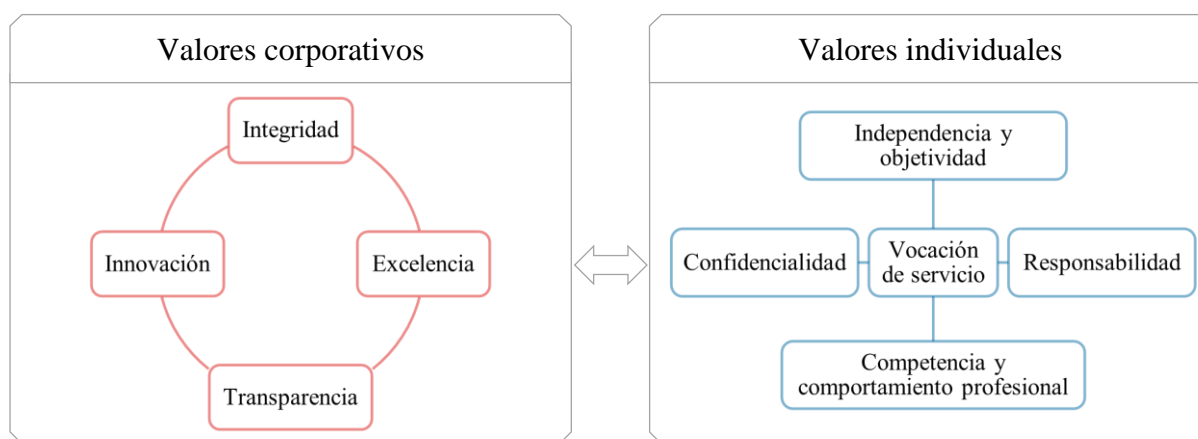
Valores corporativos

Integridad

Innovación

Excelencia

Transparencia

Valores individuales

Independencia y objetividad

Confidencialidad

Vocación de servicio

Responsabilidad

Competencia y comportamiento profesional